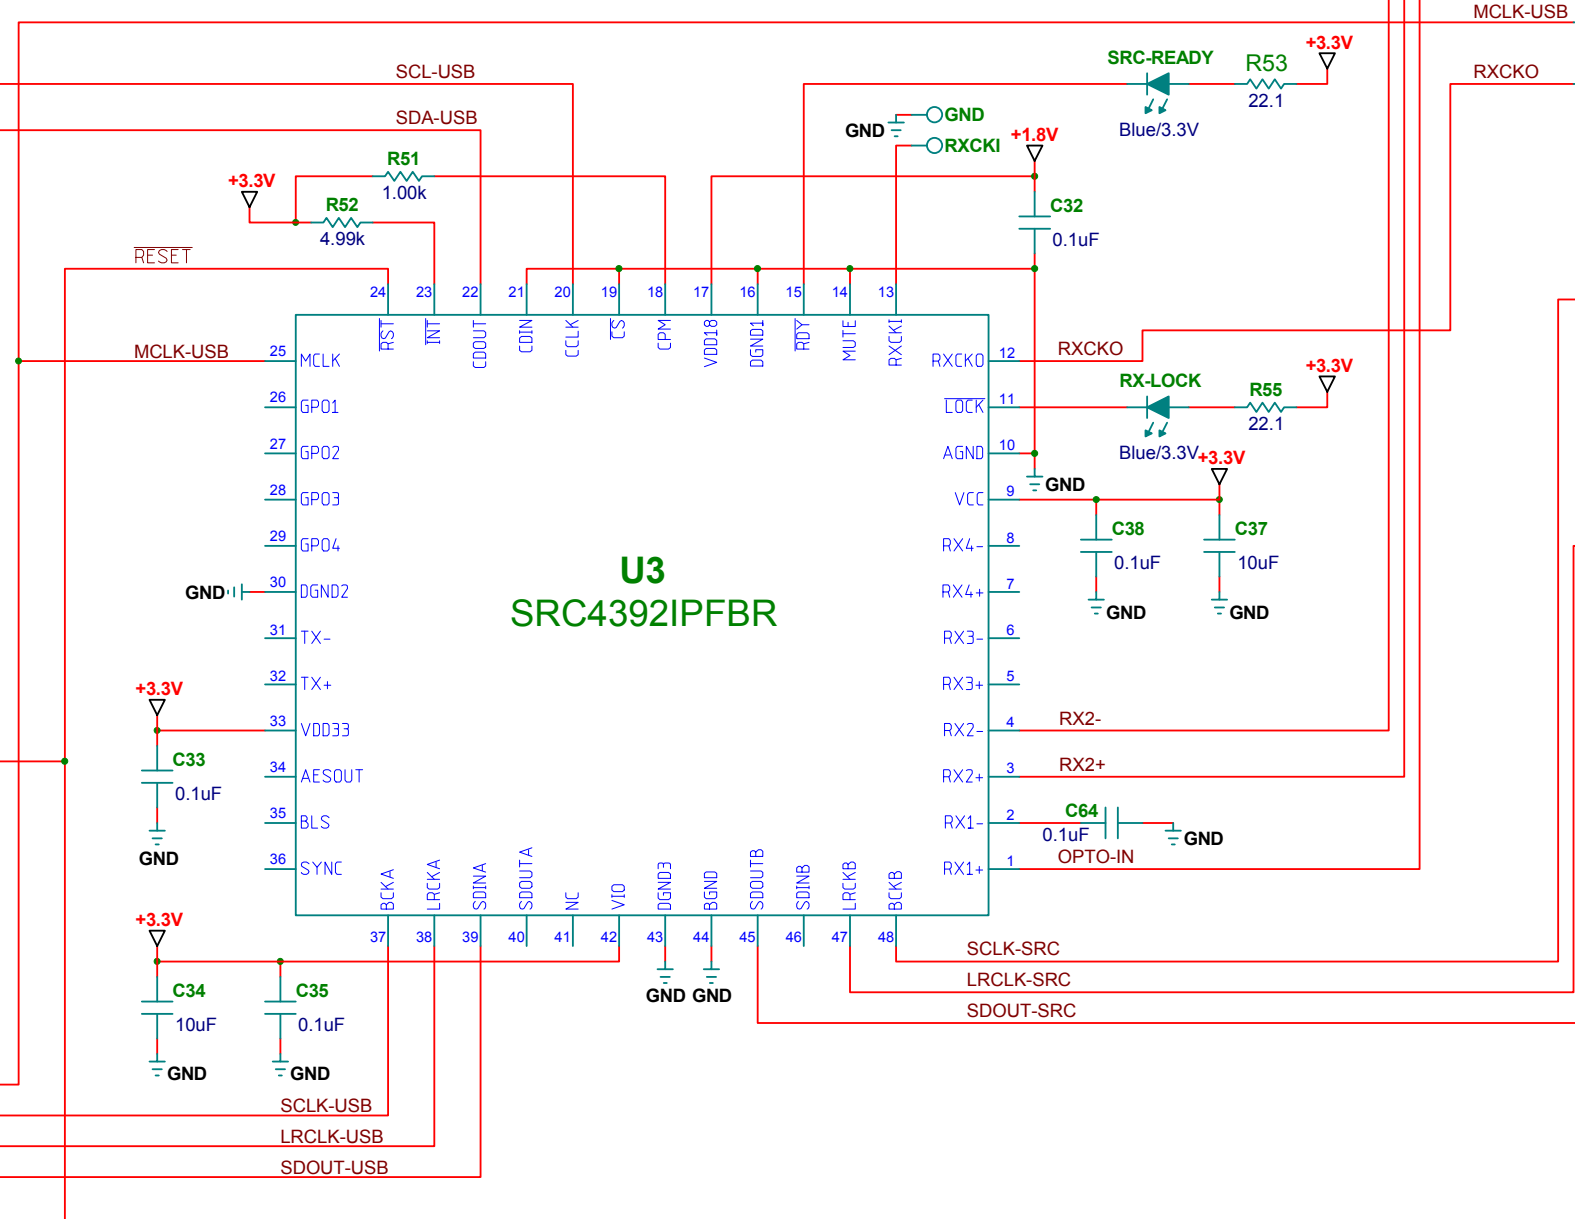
MCLK-USB
RXCKO
SCL-USB
SDA-USB
SRC-READY
R53
+3.3V
22.1
Blue/3.3V
GND
GND
RXCKI
+1.8V
R51
1.00k
+3.3V
R52
4.99k
C32
0.1uF
$\overline{RESET}$
24 23 22 21 20 19 18 17 16 15 14 13
$\overline{RST}$ $\overline{INT}$ CDOUT CDIN CCLK $\overline{CS}$ CPM VDD18 DGND1 $\overline{RDY}$ MUTE RXCKI
MCLK-USB
25 MCLK
26 GPO1
27 GPO2
28 GPO3
29 GPO4
GND 30 DGND2
31 TX-
32 TX+
+3.3V
33 VDD33
C33
0.1uF
34 AESOUT
35 BLS
GND
36 SYNC
RXCKO 12
RXCKO
RX-LOCK
R55
+3.3V
$\overline{LOCK}$ 11
22.1
AGND 10
Blue/3.3V
+3.3V
GND
VCC 9
C38
0.1uF
C37
10uF
RX4- 8
RX4+ 7
GND
GND
RX3- 6
RX3+ 5
RX2- 4
RX2-
RX2+ 3
RX2+
RX1- 2
C64
0.1uF
GND
RX1+ 1
OPTO-IN
U3
SRC4392IPFBR
BCKA LRCKA SDINA SDOUTA NC VIO DGND3 BGND SDOUTB SDINB LRCKB BCKB
37 38 39 40 41 42 43 44 45 46 47 48
+3.3V
C34
10uF
C35
0.1uF
GND GND
GND
GND
SCLK-SRC
LRCLK-SRC
SDOUT-SRC
SCLK-USB
LRCLK-USB
SDOUT-USB